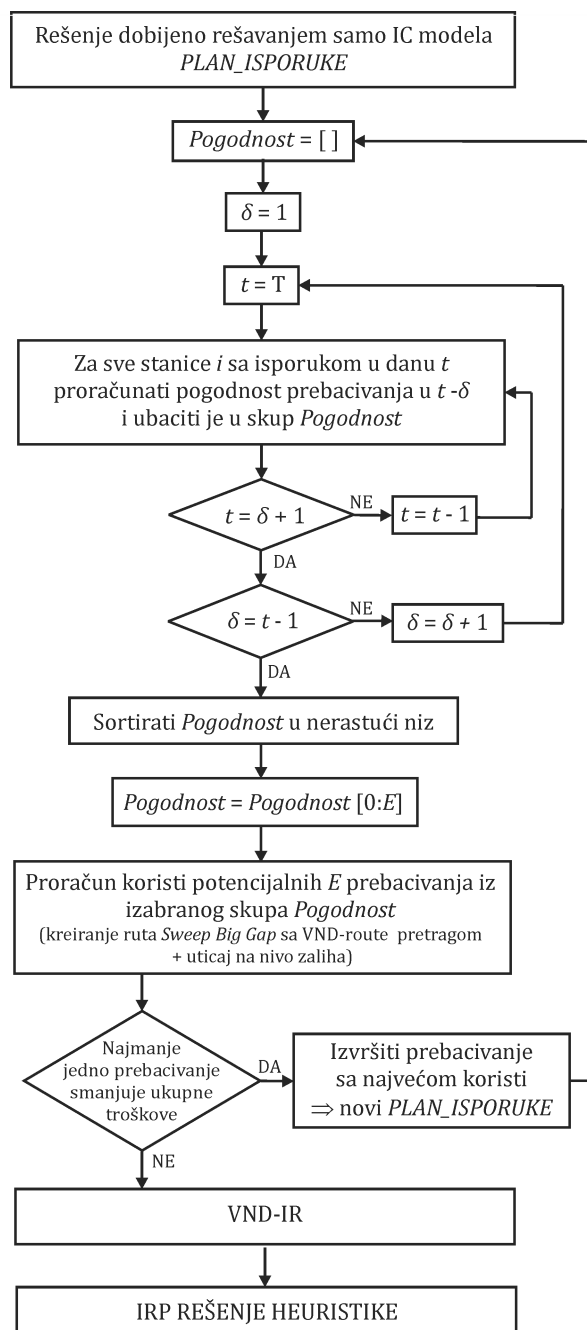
Rešenje dobijeno rešavanjem samo IC modela
*PLAN_ISPORUKE*

*Pogodnost* = [ ]

$\delta = 1$

$t$ = T

Za sve stanice $i$ sa isporukom u danu $t$ proračunati pogodnost prebacivanja u $t - \delta$ i ubaciti je u skup *Pogodnost*

$t = \delta + 1$

NE

$t = t - 1$

DA

$\delta = t - 1$

NE

$\delta = \delta + 1$

DA

Sortirati *Pogodnost* u nerastući niz

*Pogodnost* = *Pogodnost* [0:$E$]

Proračun koristi potencijalnih $E$ prebacivanja iz izabranog skupa *Pogodnost*
(kreiranje ruta *Sweep Big Gap* sa VND-route pretragom + uticaj na nivo zaliha)

Najmanje jedno prebacivanje smanjuje ukupne troškove

DA

Izvršiti prebacivanje sa najvećom koristi $\Rightarrow$ novi *PLAN_ISPORUKE*

NE

VND-IR

IRP REŠENJE HEURISTIKE